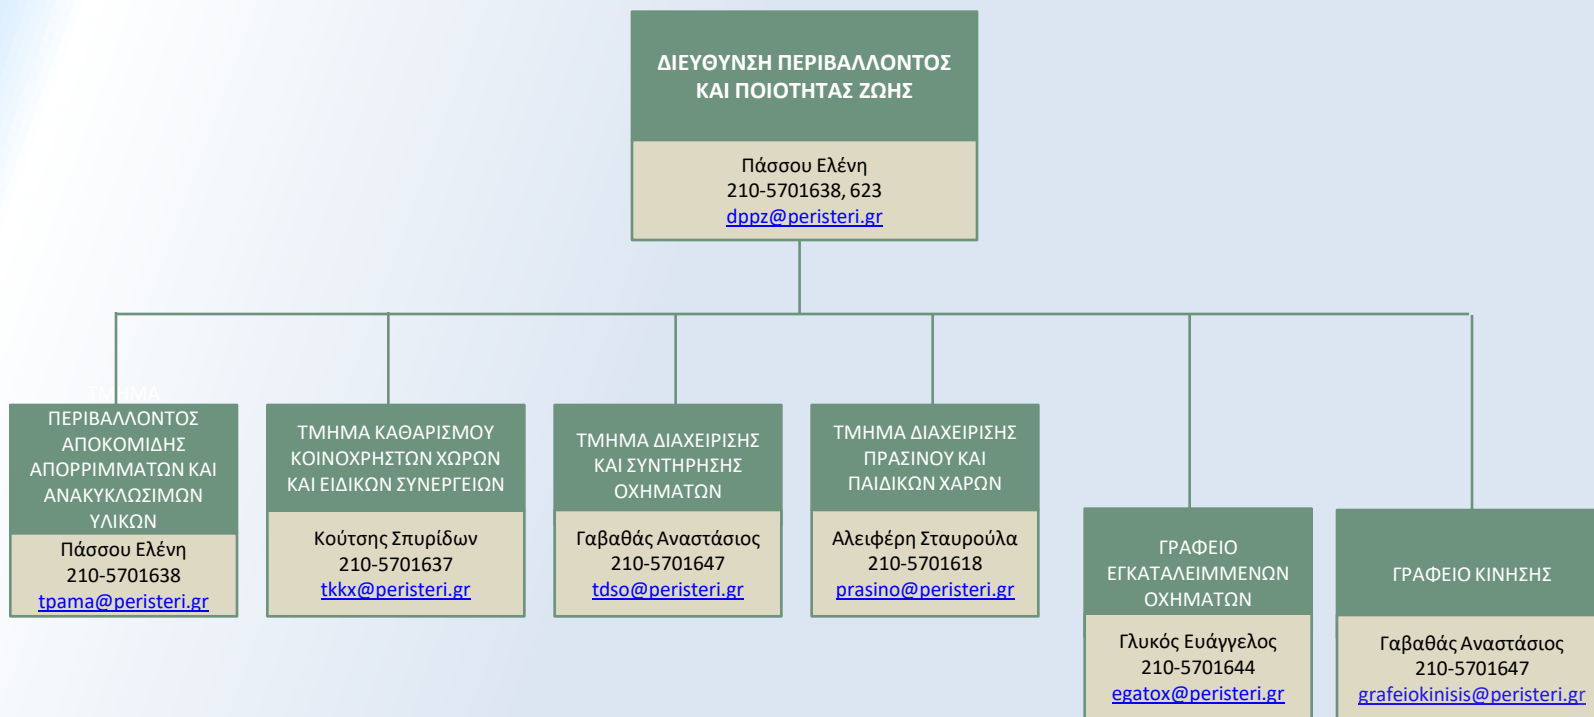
ΔΙΕΥΘΥΝΣΗ ΠΕΡΙΒΑΛΛΟΝΤΟΣ ΚΑΙ ΠΟΙΟΤΗΤΑΣ ΖΩΗΣ

Πάσσου Ελένη
210-5701638, 623
dppz@peristeri.gr

ΤΜΗΜΑ ΠΕΡΙΒΑΛΛΟΝΤΟΣ ΑΠΟΚΟΜΙΔΗΣ ΑΠΟΡΡΙΜΜΑΤΩΝ ΚΑΙ ΑΝΑΚΥΚΛΩΣΙΜΩΝ ΥΛΙΚΩΝ

Πάσσου Ελένη
210-5701638
tpama@peristeri.gr

ΤΜΗΜΑ ΚΑΘΑΡΙΣΜΟΥ ΚΟΙΝΟΧΡΗΣΤΩΝ ΧΩΡΩΝ ΚΑΙ ΕΙΔΙΚΩΝ ΣΥΝΕΡΓΕΙΩΝ

Κούτσης Σπυρίδων
210-5701637
tkkx@peristeri.gr

ΤΜΗΜΑ ΔΙΑΧΕΙΡΙΣΗΣ ΚΑΙ ΣΥΝΤΗΡΗΣΗΣ ΟΧΗΜΑΤΩΝ

Γαβαθάς Αναστάσιος
210-5701647
tdso@peristeri.gr

ΤΜΗΜΑ ΔΙΑΧΕΙΡΙΣΗΣ ΠΡΑΣΙΝΟΥ ΚΑΙ ΠΑΙΔΙΚΩΝ ΧΑΡΩΝ

Αλειφέρη Σταυρούλα
210-5701618
prasino@peristeri.gr

ΓΡΑΦΕΙΟ ΕΓΚΑΤΑΛΕΙΜΜΕΝΩΝ ΟΧΗΜΑΤΩΝ

Γλυκός Ευάγγελος
210-5701644
egatox@peristeri.gr

ΓΡΑΦΕΙΟ ΚΙΝΗΣΗΣ

Γαβαθάς Αναστάσιος
210-5701647
grafeiokinisis@peristeri.gr